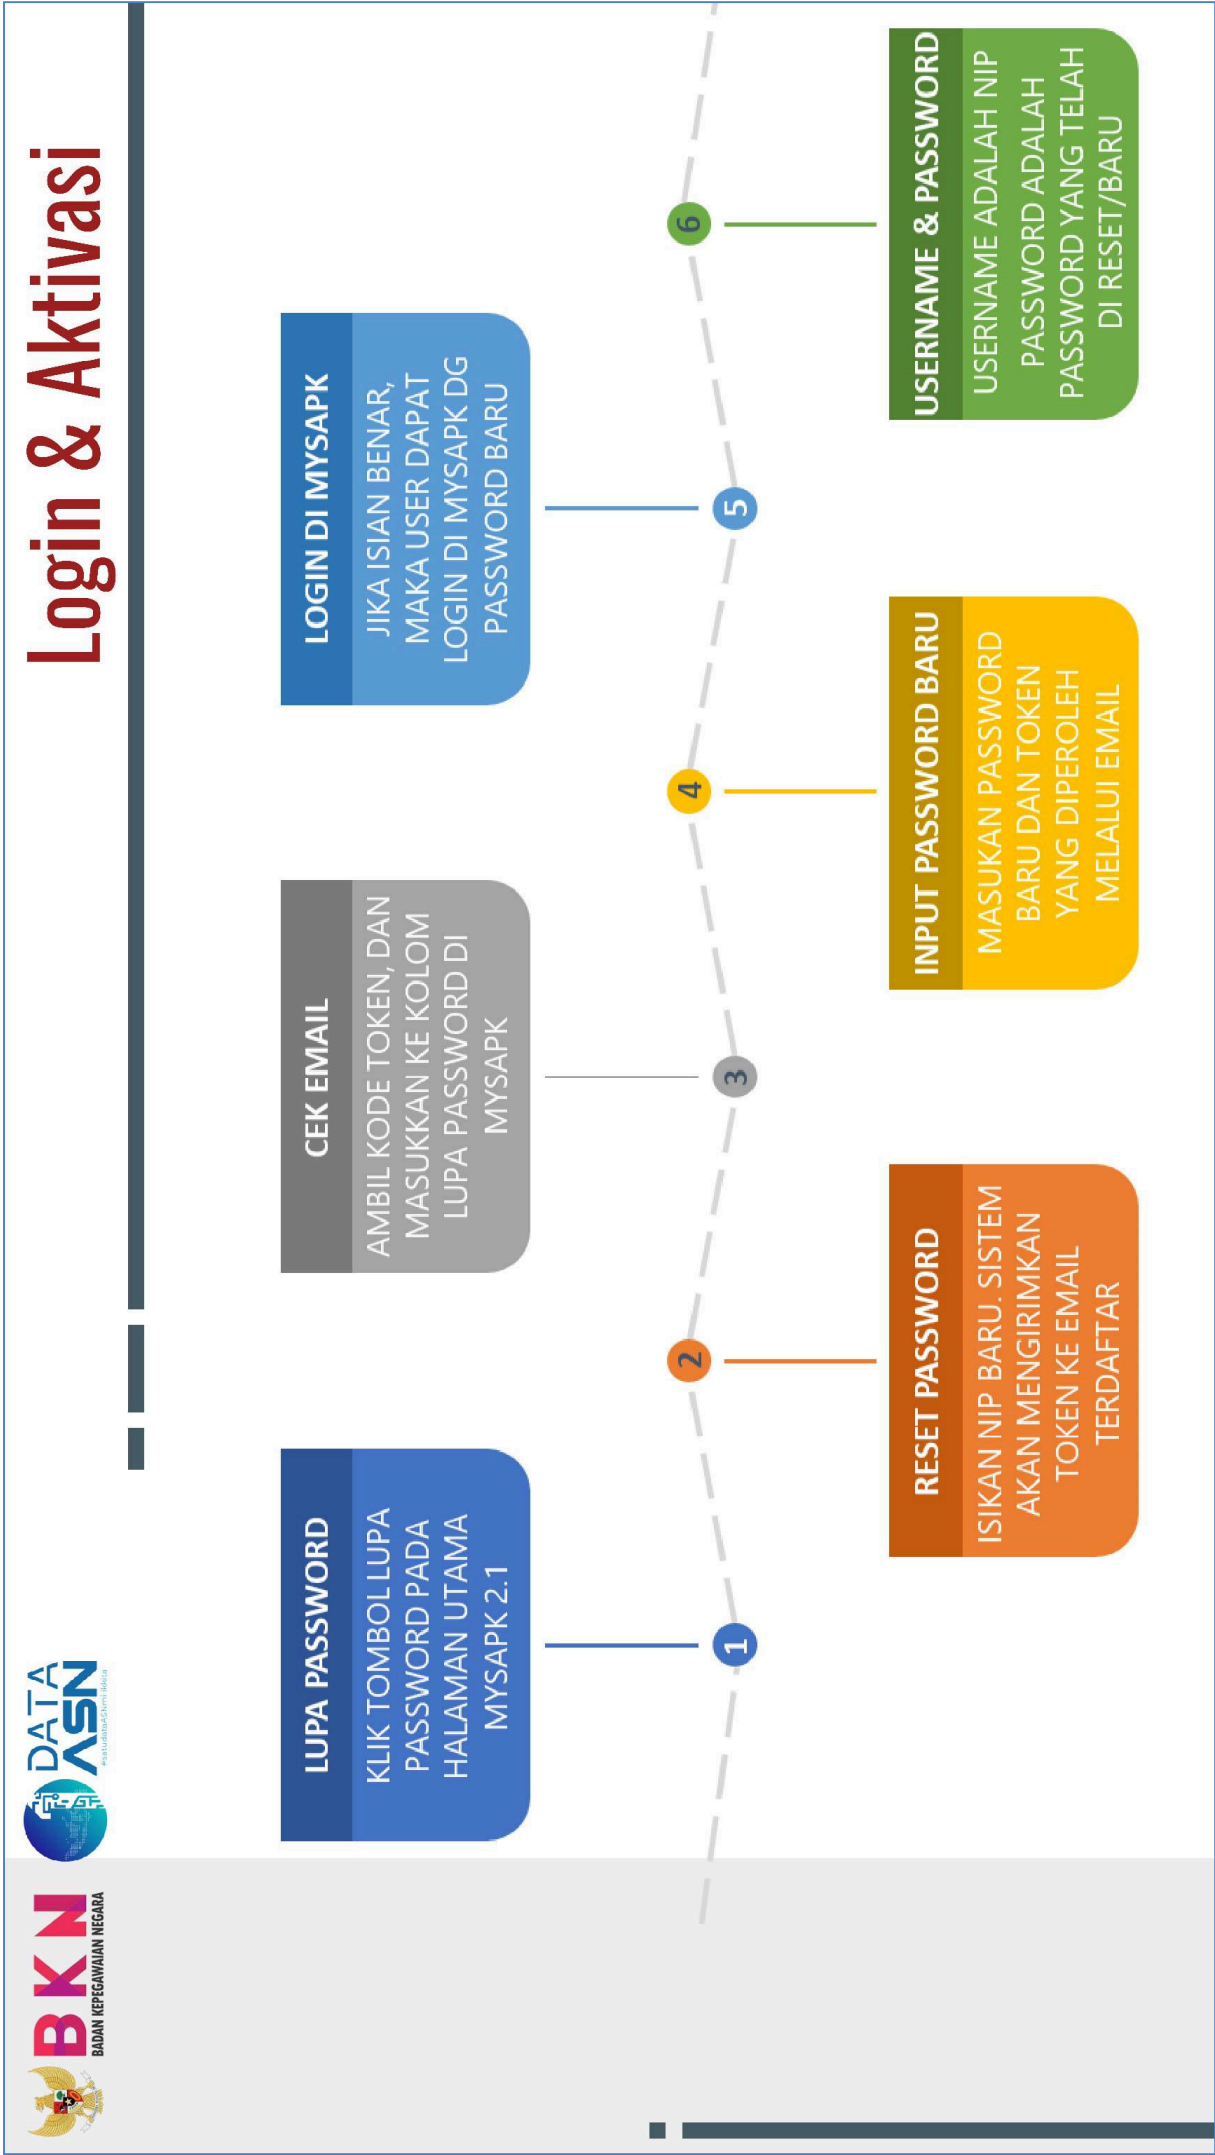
BKN
BADAN KEPEGAWAIAN NEGARA

DATA ASN
#satudataASNmilikkita

Login & Aktivasi

1
LUPA PASSWORD
KLIK TOMBOL LUPA PASSWORD PADA HALAMAN UTAMA MYSAPK 2.1

2
RESET PASSWORD
ISIKAN NIP BARU. SISTEM AKAN MENGIRIMKAN TOKEN KE EMAIL TERDAFTAR

3
CEK EMAIL
AMBIL KODE TOKEN, DAN MASUKKAN KE KOLOM LUPA PASSWORD DI MYSAPK

4
INPUT PASSWORD BARU
MASUKAN PASSWORD BARU DAN TOKEN YANG DIPEROLEH MELALUI EMAIL

5
LOGIN DI MYSAPK
JIKA ISIAN BENAR, MAKA USER DAPAT LOGIN DI MYSAPK DG PASSWORD BARU

6
USERNAME & PASSWORD
USERNAME ADALAH NIP PASSWORD ADALAH PASSWORD YANG TELAH DI RESET/BARU